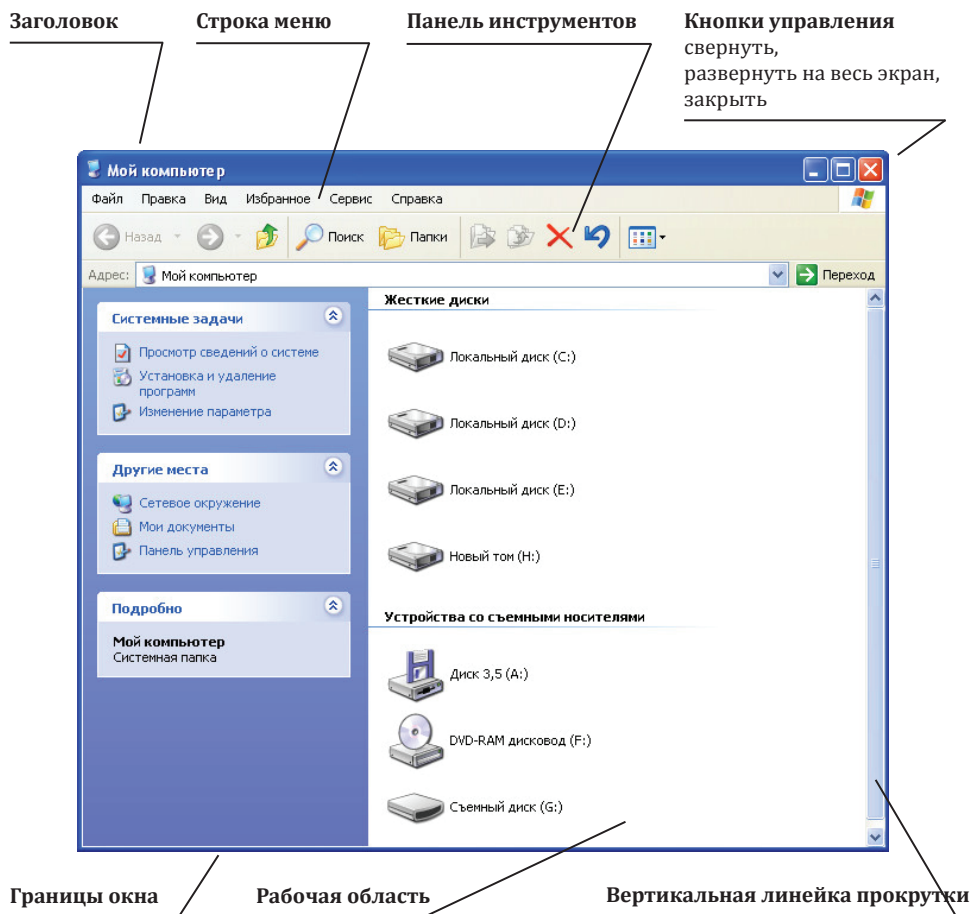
Заголовок

Строка меню

Панель инструментов

Кнопки управления
свернуть,
развернуть на весь экран,
закрыть

Мой компьютер

Файл Правка Вид Избранное Сервис Справка

Назад Поиск Папки

Адрес: Мой компьютер Переход

Системные задачи

Просмотр сведений о системе
Установка и удаление программ
Изменение параметра

Другие места

Сетевое окружение
Мои документы
Панель управления

Подробно

Мой компьютер
Системная папка

Жесткие диски

Локальный диск (C:)

Локальный диск (D:)

Локальный диск (E:)

Новый том (H:)

Устройства со съемными носителями

Диск 3,5 (A:)

DVD-RAM дисковод (F:)

Съемный диск (G:)

Границы окна

Рабочая область

Вертикальная линейка прокрутки